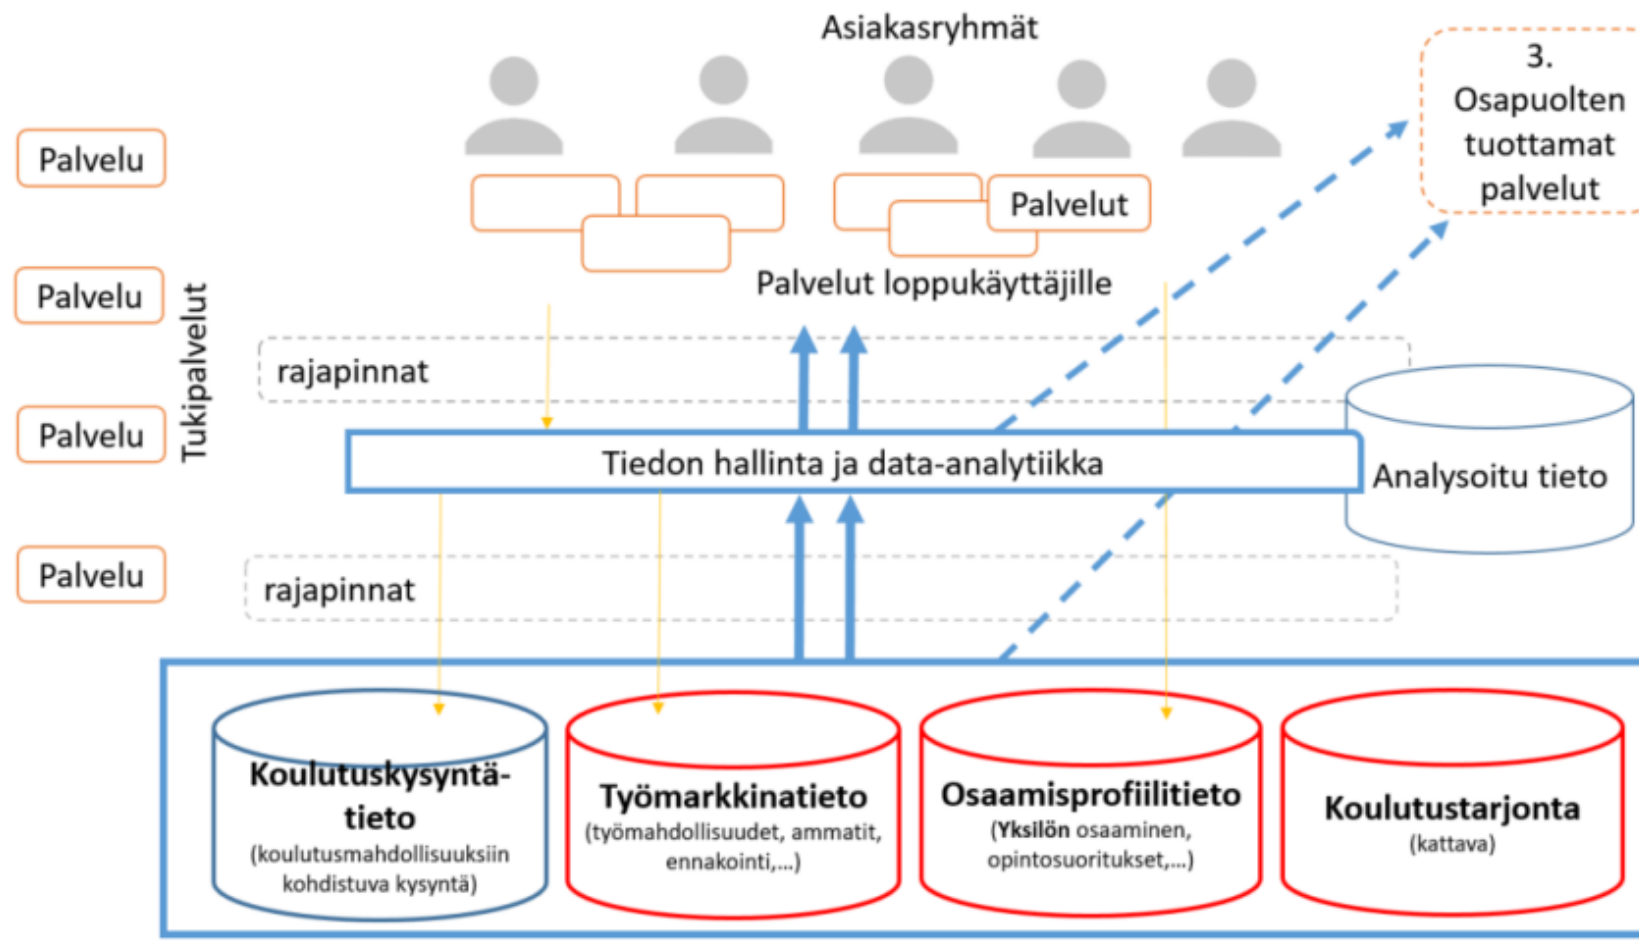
Asiakasryhmät

3. Osapuolten tuottamat palvelut

Palvelu

Palvelu

Palvelu

Palvelu

Tukipalvelut

Palvelut

Palvelut loppukäyttäjille

rajapinnat

Tiedon hallinta ja data-analytiikka

Analysoitu tieto

rajapinnat

Koulutuskysyntätieto
(koulutusmahdollisuuksiin kohdistuva kysyntä)

Työmarkkinatieto
(työmahdollisuudet, ammatit, ennakointi,...)

Osaamisprofiilitieto
(Yksilön osaaminen, opintosuoritukset,...)

Koulutustarjonta
(kattava)